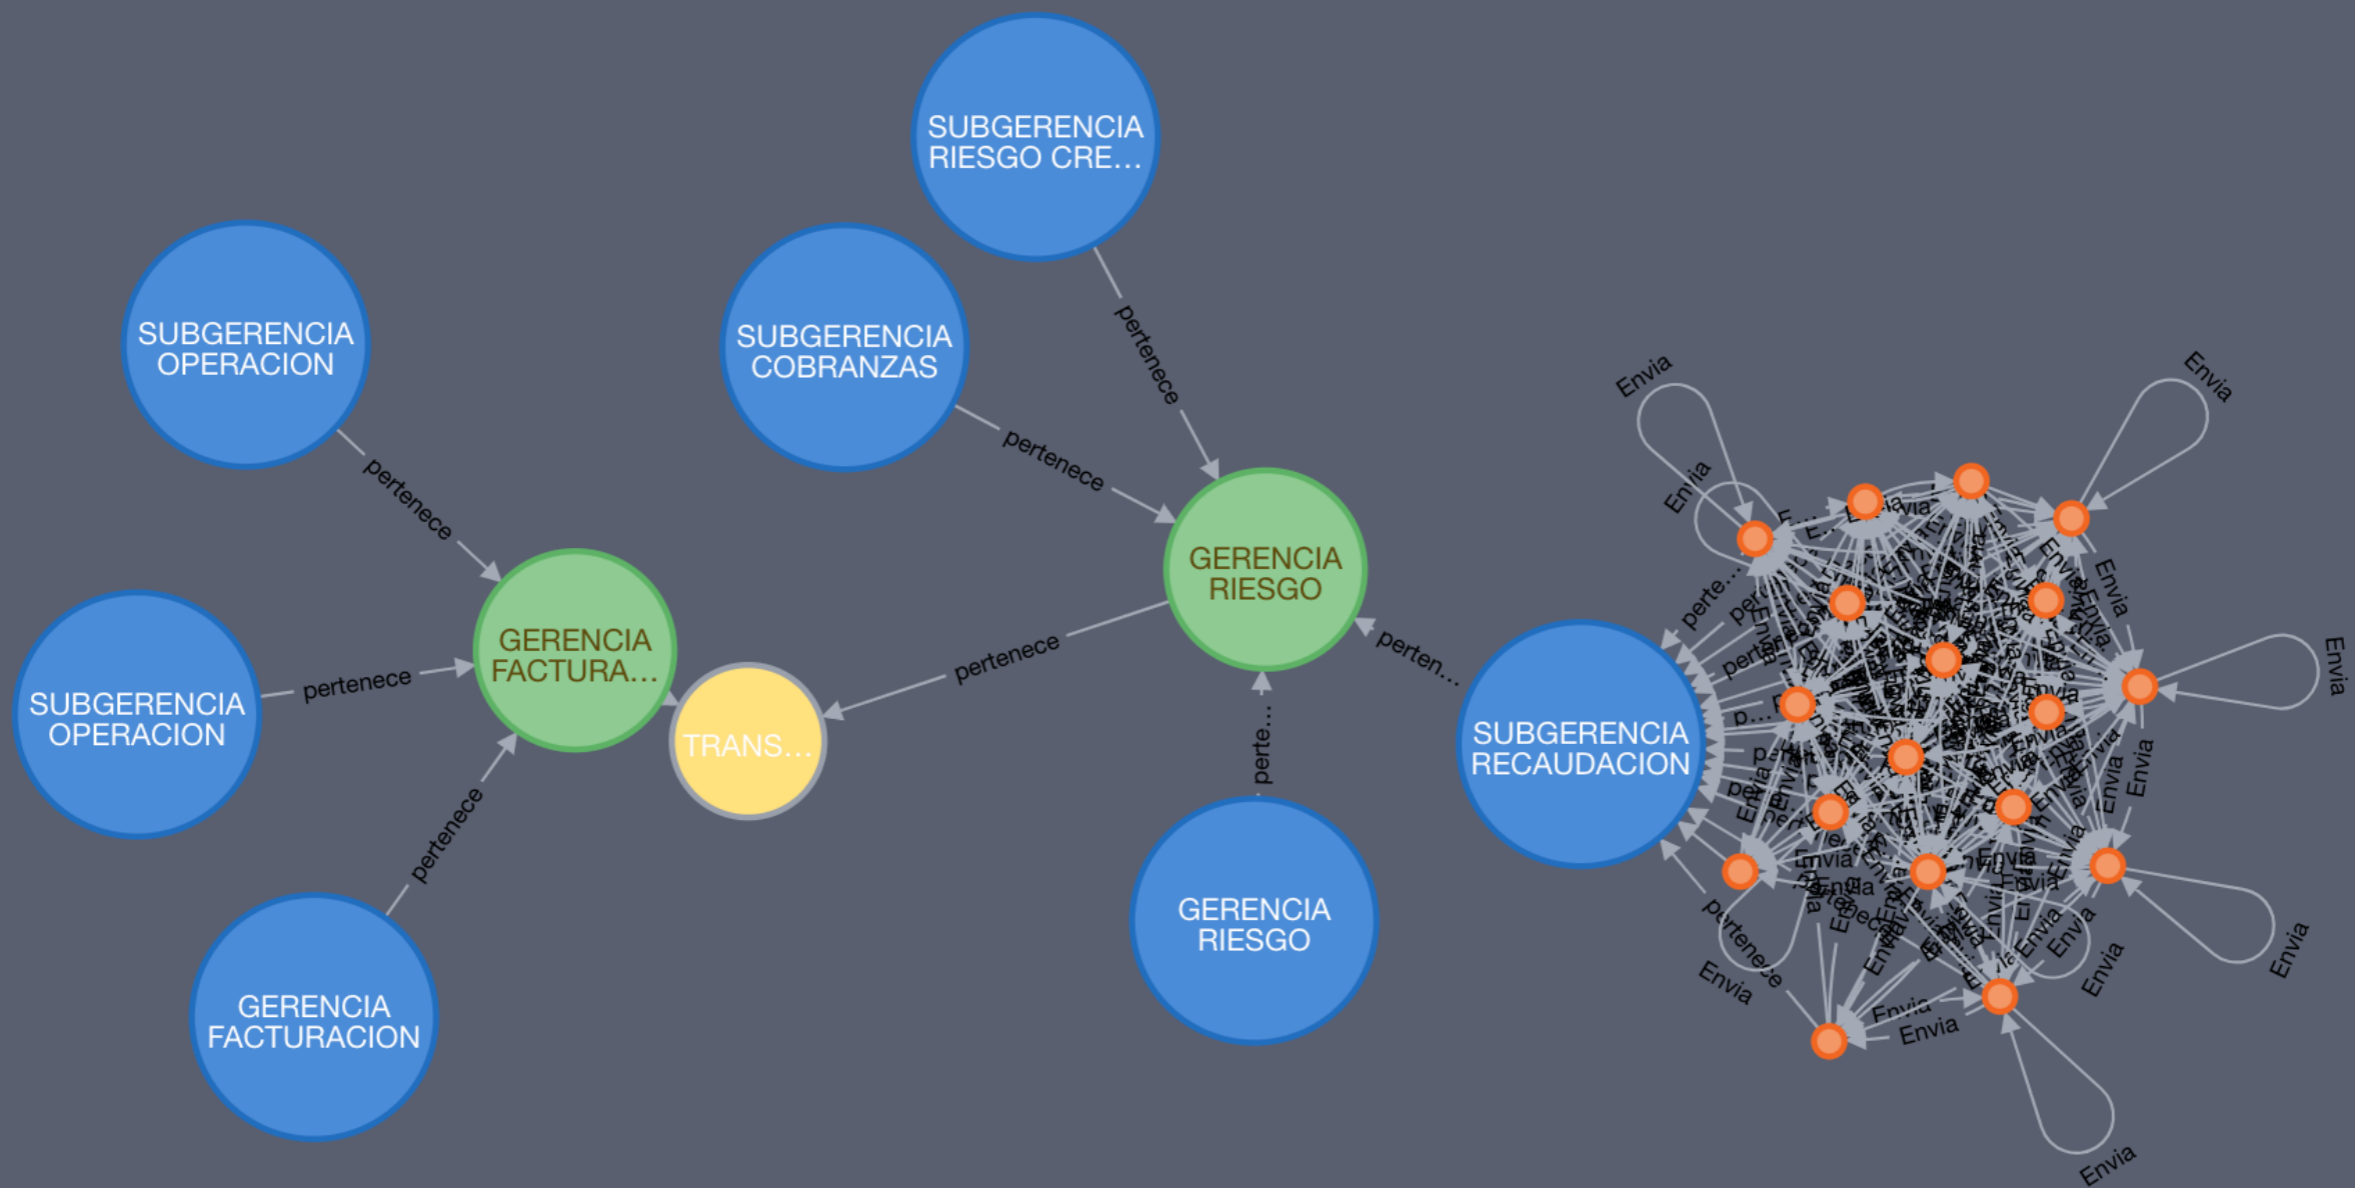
SUBGERENCIA RIESGO CRE…

SUBGERENCIA OPERACION

SUBGERENCIA COBRANZAS

pertenece

pertenece

pertenece

GERENCIA RIESGO

Envia

Envia

Envia

SUBGERENCIA OPERACION

pertenece

GERENCIA FACTURA…

TRANS…

pertenece

perten…

SUBGERENCIA RECAUDACION

Envia

perte…

pertenece

perte…

GERENCIA RIESGO

GERENCIA FACTURACION

pertenece

Envia

Envia

Envia

Envia

Envia

Envia